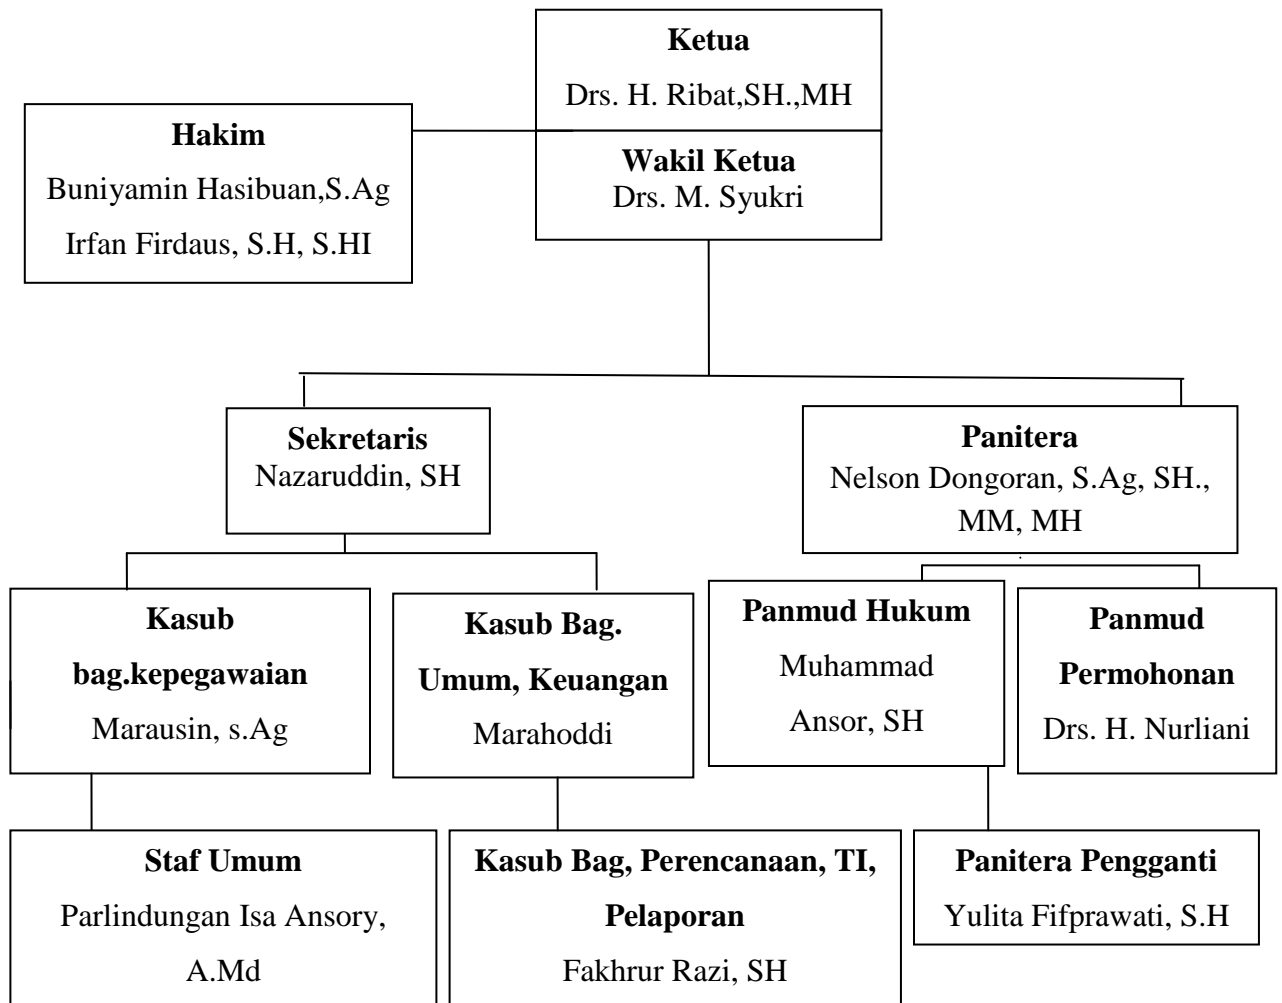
**Ketua**
Drs. H. Ribat,SH.,MH

**Wakil Ketua**
Drs. M. Syukri

**Hakim**
Buniyamin Hasibuan,S.Ag
Irfan Firdaus, S.H, S.HI

**Sekretaris**
Nazaruddin, SH

**Panitera**
Nelson Dongoran, S.Ag, SH., MM, MH

**Kasub bag.kepegawaian**
Marausin, s.Ag

**Kasub Bag. Umum, Keuangan**
Marahoddi

**Panmud Hukum**
Muhammad Ansor, SH

**Panmud Permohonan**
Drs. H. Nurliani

**Staf Umum**
Parlindungan Isa Ansory, A.Md

**Kasub Bag, Perencanaan, TI, Pelaporan**
Fakhrur Razi, SH

**Panitera Pengganti**
Yulita Fifprawati, S.H